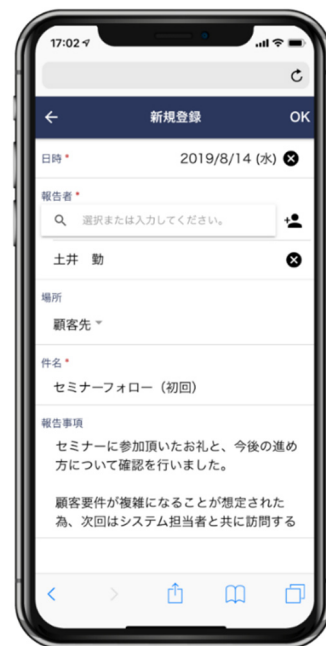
17:02

新規登録

OK

日時 *

2019/8/14 (水)

報告者 *

選択または入力してください。

土井　勲

場所

顧客先

件名 *

セミナーフォロー（初回）

報告事項

セミナーに参加頂いたお礼と、今後の進め方について確認を行いました。

顧客要件が複雑になることが想定された為、次回はシステム担当者と共に訪問する